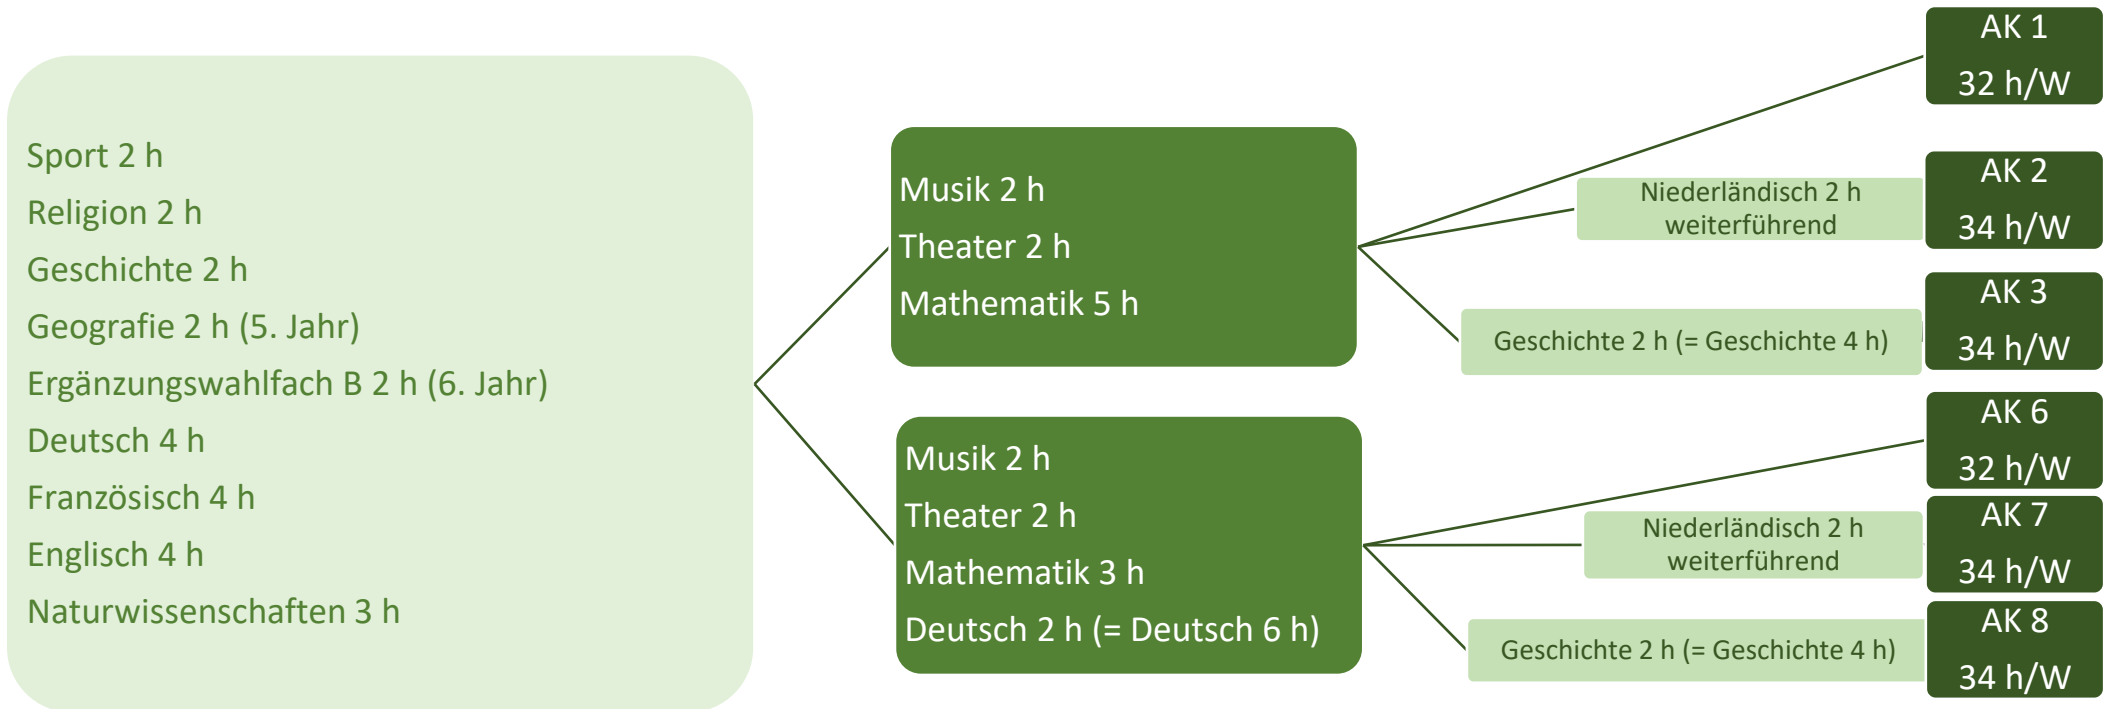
Sport 2 h
Religion 2 h
Geschichte 2 h
Geografie 2 h (5. Jahr)
Ergänzungswahlfach B 2 h (6. Jahr)
Deutsch 4 h
Französisch 4 h
Englisch 4 h
Naturwissenschaften 3 h

Musik 2 h
Theater 2 h
Mathematik 5 h

AK 1
32 h/W

Niederländisch 2 h weiterführend

AK 2
34 h/W

Geschichte 2 h (= Geschichte 4 h)

AK 3
34 h/W

Musik 2 h
Theater 2 h
Mathematik 3 h
Deutsch 2 h (= Deutsch 6 h)

AK 6
32 h/W

Niederländisch 2 h weiterführend

AK 7
34 h/W

Geschichte 2 h (= Geschichte 4 h)

AK 8
34 h/W